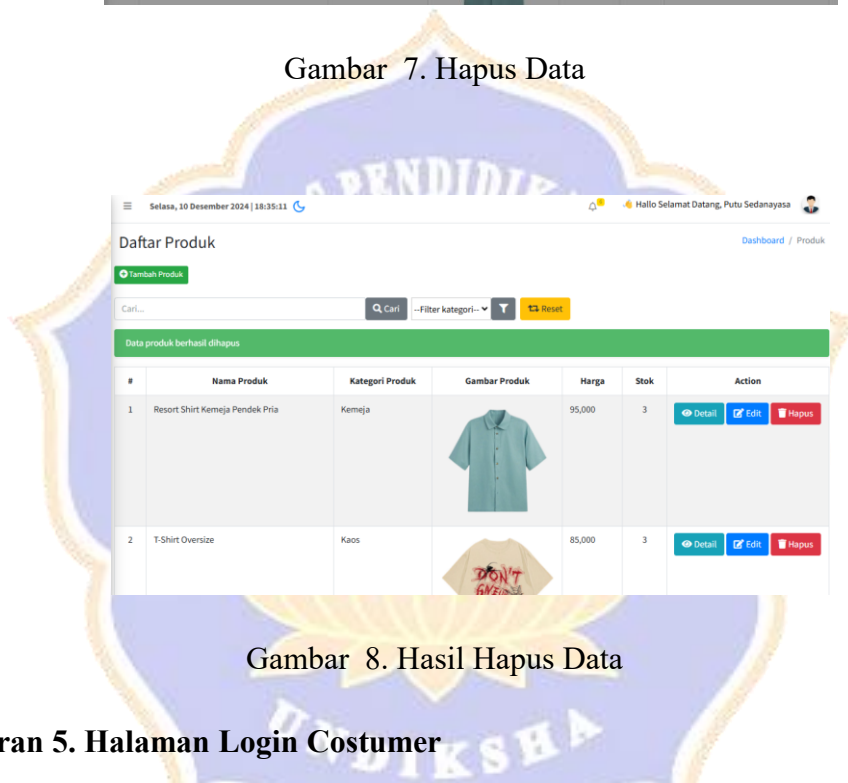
Gambar 7. Hapus Data

Selasa, 10 Desember 2024 | 18:35:11

Hallo Selamat Datang, Putu Sedanayasa

Daftar Produk

Dashboard / Produk

Tambah Produk

Cari...

Cari

--Filter kategori--

Reset

Data produk berhasil dihapus

| # | Nama Produk | Kategori Produk | Gambar Produk | Harga | Stok | Action |
|---|---|---|---|---|---|---|
| 1 | Resort Shirt Kemeja Pendek Pria | Kemeja | | 95,000 | 3 | Detail Edit Hapus |
| 2 | T-Shirt Oversize | Kaos | | 85,000 | 3 | Detail Edit Hapus |

Gambar 8. Hasil Hapus Data

ran 5. Halaman Login Costumer